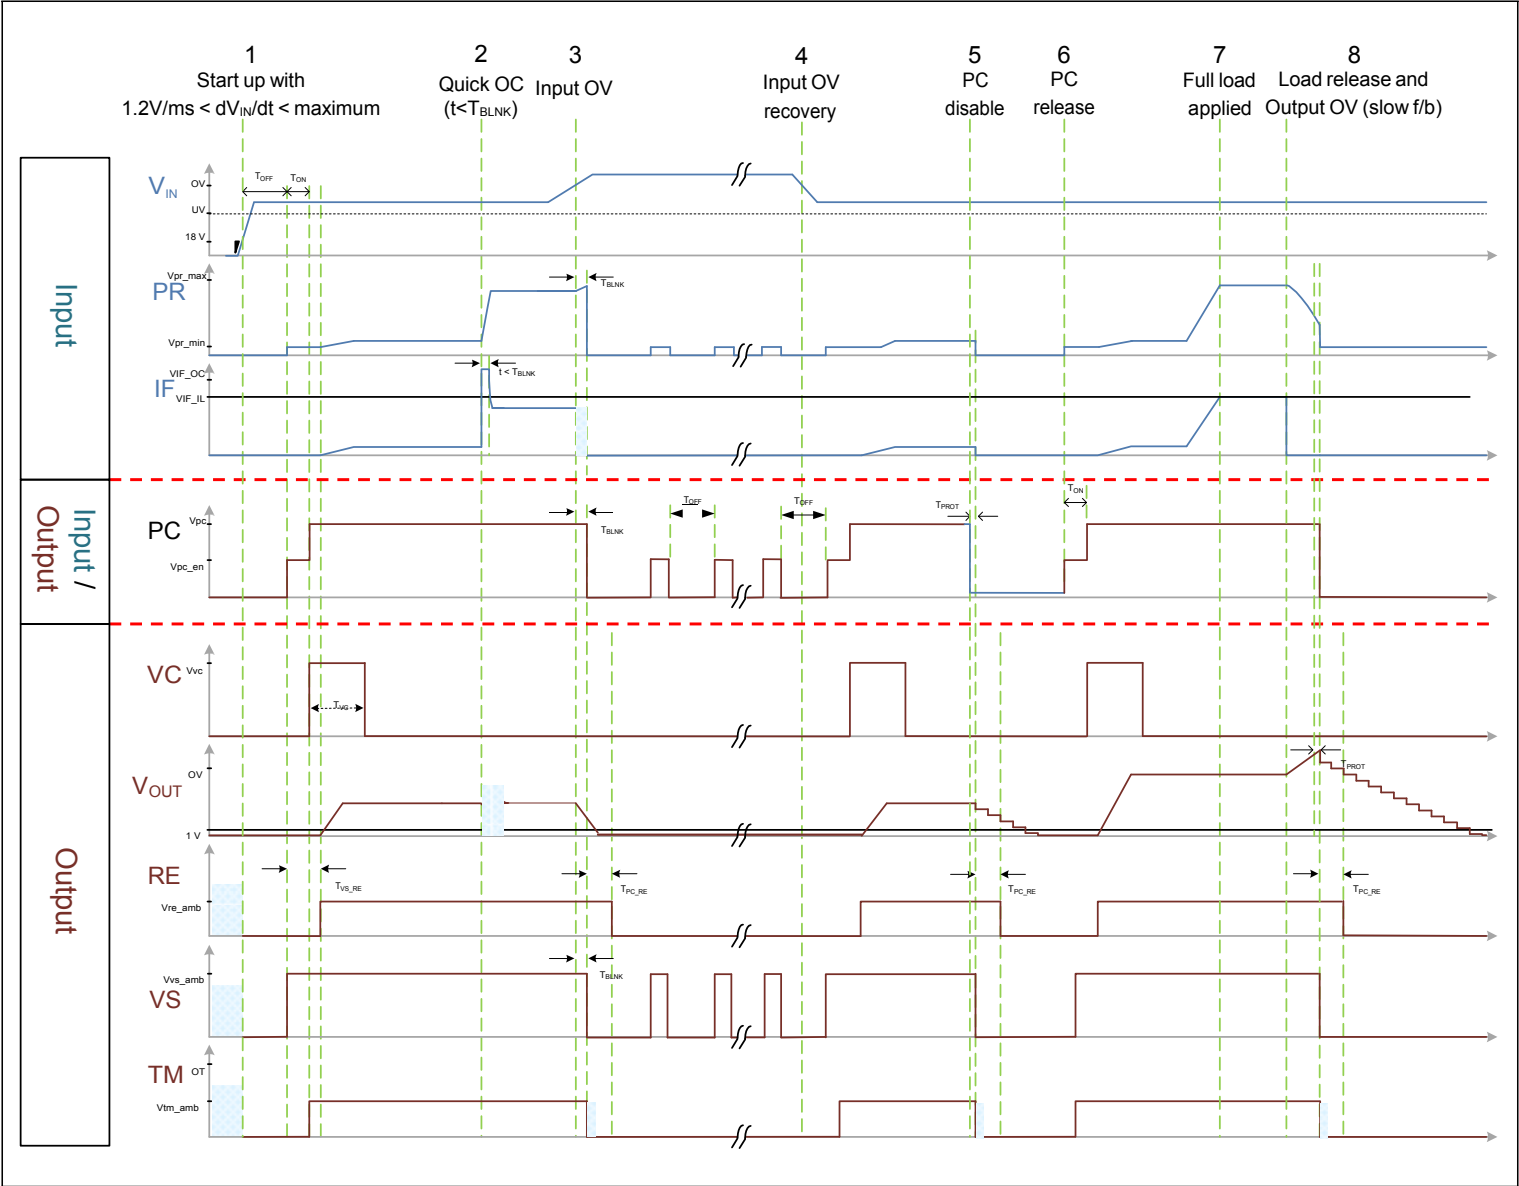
1
Start up with
1.2V/ms < dV$_{IN}$/dt < maximum

2
Quick OC
(t<T$_{BLNK}$)

3
Input OV

4
Input OV
recovery

5
PC
disable

6
PC
release

7
Full load
applied

8
Load release and
Output OV (slow f/b)

Input

V$_{IN}$
OV
UV
18 V
T$_{OFF}$
T$_{ON}$

PR
Vpr_max
Vpr_min
T$_{BLNK}$

IF
VIF_OC
VIF_IL
t < T$_{BLNK}$

Input / Output

PC
Vpc
Vpc_en
T$_{BLNK}$
T$_{OFF}$
T$_{OFF}$
T$_{PROT}$
T$_{ON}$

Output

VC
Vvc
T$_{VC}$

V$_{OUT}$
OV
1 V
T$_{PROT}$

RE
Vre_amb
T$_{VS\_RE}$
T$_{PC\_RE}$
T$_{PC\_RE}$
T$_{PC\_RE}$

VS
Vvs_amb
T$_{BLNK}$

TM
OT
Vtm_amb